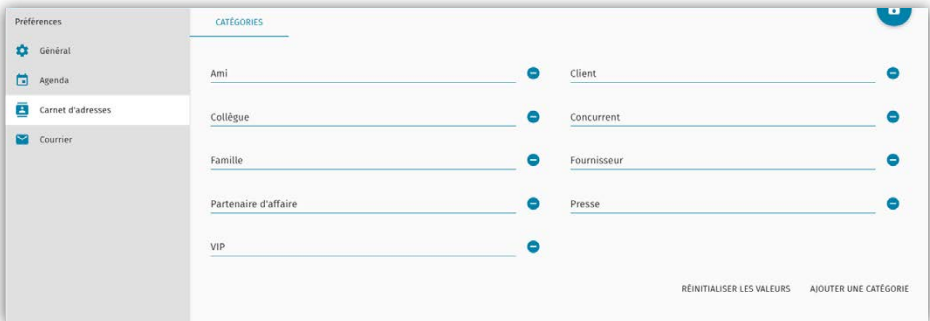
Préférences

Général

Agenda

Carnet d'adresses

Courrier

CATÉGORIES

Ami

Client

Collègue

Concurrent

Famille

Fournisseur

Partenaire d'affaire

Presse

VIP

RÉINITIALISER LES VALEURS

AJOUTER UNE CATÉGORIE